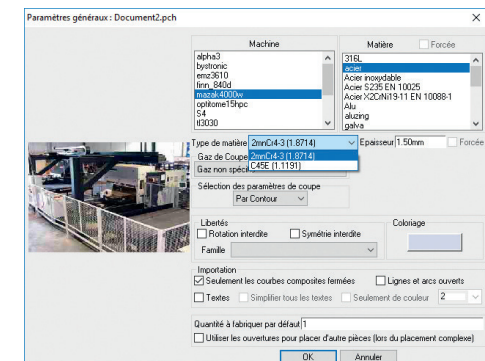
Paramètres généraux : Document2.pch

Machine
alpha3
bystronic
emz3610
finn_840d
mazak4000w
optitome15hpc
S4
tl3030

Matière
Forcée
316L
acier
Acier inoxydable
Acier S235 EN 10025
Acier X2CrNi19-11 EN 10088-1
Alu
aluzing
galva

Type de matière 2mnCr4-3 (1.8714)
2mnCr4-3 (1.8714)
C45E (1.1191)
Epaisseur 1.50mm
Forcée

Gaz de Coupe
Gaz non spéci

Sélection des paramètres de coupe
Par Contour

Libertés
Rotation interdite
Symétrie interdite
Famille

Coloriage

Importation
Seulement les courbes composites fermées
Lignes et arcs ouverts
Textes
Simplifier tous les textes
Seulement de couleur 2

Quantité à fabriquer par défaut 1
Utiliser les ouvertures pour placer d'autre pièces (lors du placement complexe)

OK
Annuler